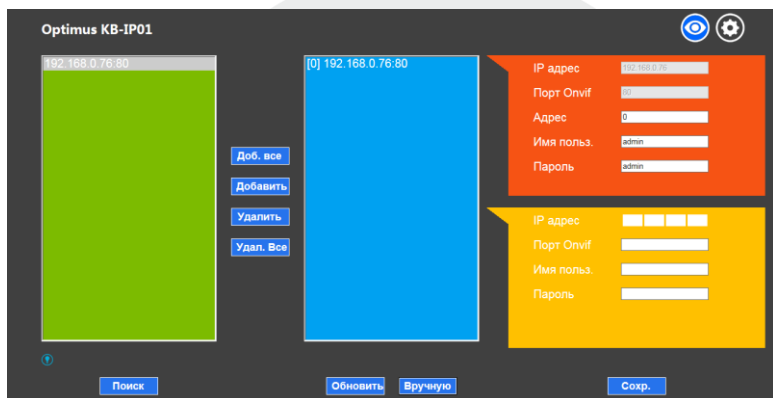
Optimus KB-IP01

192.168.0.76:80

Доб. все
Добавить
Удалить
Удал. Все

[0] 192.168.0.76:80

IP адрес 192.168.0.76
Порт Onvif 80
Адрес 0
Имя польз. admin
Пароль admin

IP адрес
Порт Onvif
Имя польз.
Пароль

Поиск
Обновить
Вручную
Сохр.